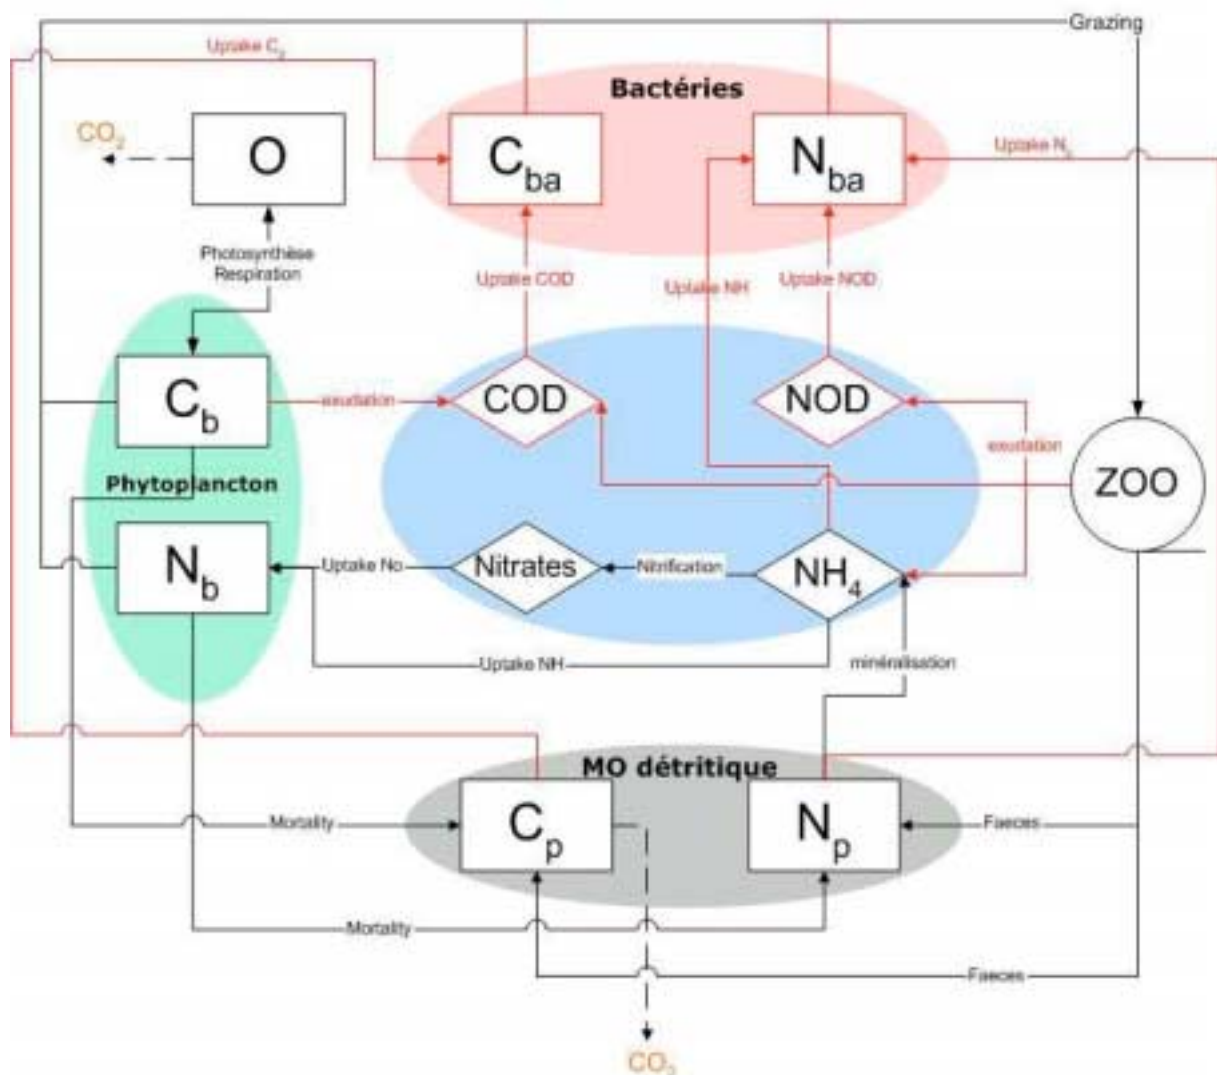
Grazing

Uptake $C_p$

Bactéries

$CO_2$

O

$C_{ba}$

$N_{ba}$

Uptake $N_p$

Photosynthèse
Respiration

Uptake COD

Uptake NH

Uptake NOD

$C_b$

exudation

COD

NOD

exudation

Phytoplancton

ZOO

$N_b$

Uptake No

Nitrates

Nitrification

$NH_4$

Uptake NH

minéralisation

MO détritique

Mortality

$C_p$

$N_p$

Faeces

Mortality

Faeces

$CO_2$